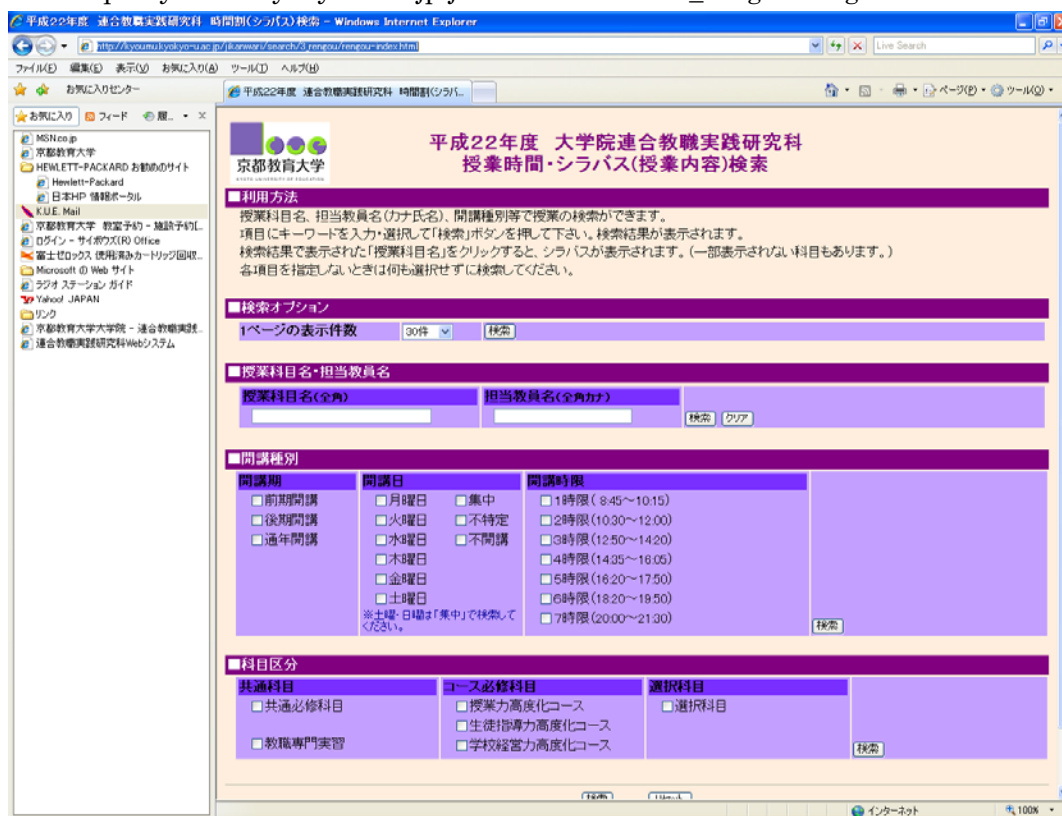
平成22年度 連合教職実践研究科 時間割(シラバス)検索 - Windows Internet Explorer

http://kyoumu.kyokyo-u.ac.jp/jikanwari/search/3_rengou/rengou-index.html

Live Search

ファイル(F) 編集(E) 表示(V) お気に入り(A) ツール(T) ヘルプ(H)

お気に入りセンター

平成22年度 連合教職実践研究科 時間割(シラバ...

ページ(P) ツール(O)

お気に入り フィード 履...

MSN.co.jp
京都教育大学
HEWLETT-PACKARD お勧めのサイト
Hewlett-Packard
日本HP 情報ポータル
K.U.E. Mail
京都教育大学 教室予約 - 施設予約[...
ログイン - サイボウズ(R) Office
富士ゼロックス 使用済みカートリッジ回収...
Microsoft ® Web サイト
ラジオ ステーション ガイド
Yahoo! JAPAN
リンク
京都教育大学大学院 - 連合教職実践...
連合教職実践研究科Webシステム

京都教育大学

平成22年度 大学院連合教職実践研究科
授業時間・シラバス(授業内容)検索

■利用方法

授業科目名、担当教員名(カナ氏名)、開講種別等で授業の検索ができます。
項目にキーワードを入力・選択して「検索」ボタンを押して下さい。検索結果が表示されます。
検索結果で表示された「授業科目名」をクリックすると、シラバスが表示されます。(一部表示されない科目もあります。)
各項目を指定しないときは何も選択せずに検索してください。

■検索オプション

1ページの表示件数 30件 検索

■授業科目名・担当教員名

授業科目名(全角)
担当教員名(全角カナ)
検索 クリア

■開講種別

| 開講期 | 開講日 | 開講時限 |
|---|---|---|
| □前期開講 | □月曜日 □集中 | □1時限(8:45~10:15) |
| □後期開講 | □火曜日 □不特定 | □2時限(10:30~12:00) |
| □通年開講 | □水曜日 □不開講 | □3時限(12:50~14:20) |
| | □木曜日 | □4時限(14:35~16:05) |
| | □金曜日 | □5時限(16:20~17:50) |
| | □土曜日 | □6時限(18:20~19:50) |
| | ※土曜・日曜は「集中」で検索してください。 | □7時限(20:00~21:30) |

検索

■科目区分

| 共通科目 | コース必修科目 | 選択科目 |
|---|---|---|
| □共通必修科目 | □授業力高度化コース | □選択科目 |
| | □生徒指導力高度化コース | |
| □教職専門実習 | □学校経営力高度化コース | |

検索

検索 リセット

インターネット
100%